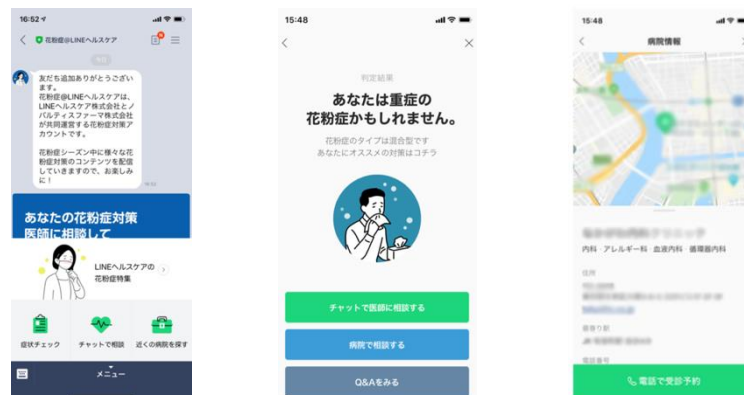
16:52

花粉症@LINEヘルスケア

友だち追加ありがとうございます。
花粉症@LINEヘルスケアは、LINEヘルスケア株式会社とノバルティスファーマ株式会社が共同運営する花粉症対策アカウントです。

花粉症シーズン中に様々な花粉症対策のコンテンツを配信していきますので、お楽しみに！

あなたの花粉症対策
医師に相談して

LINEヘルスケアの花粉症特集

症状チェック
チャットで相談
近くの病院を探す

メニュー

15:48

判定結果

あなたは重症の
花粉症かもしれません。

花粉症のタイプは混合型です
あなたにオススメの対策はコチラ

チャットで医師に相談する

病院で相談する

Q&Aをみる

15:48

病院情報

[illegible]

内科・アレルギー科・血液内科・循環器内科

住所

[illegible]

最寄り駅

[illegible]

電話番号

電話で受診予約